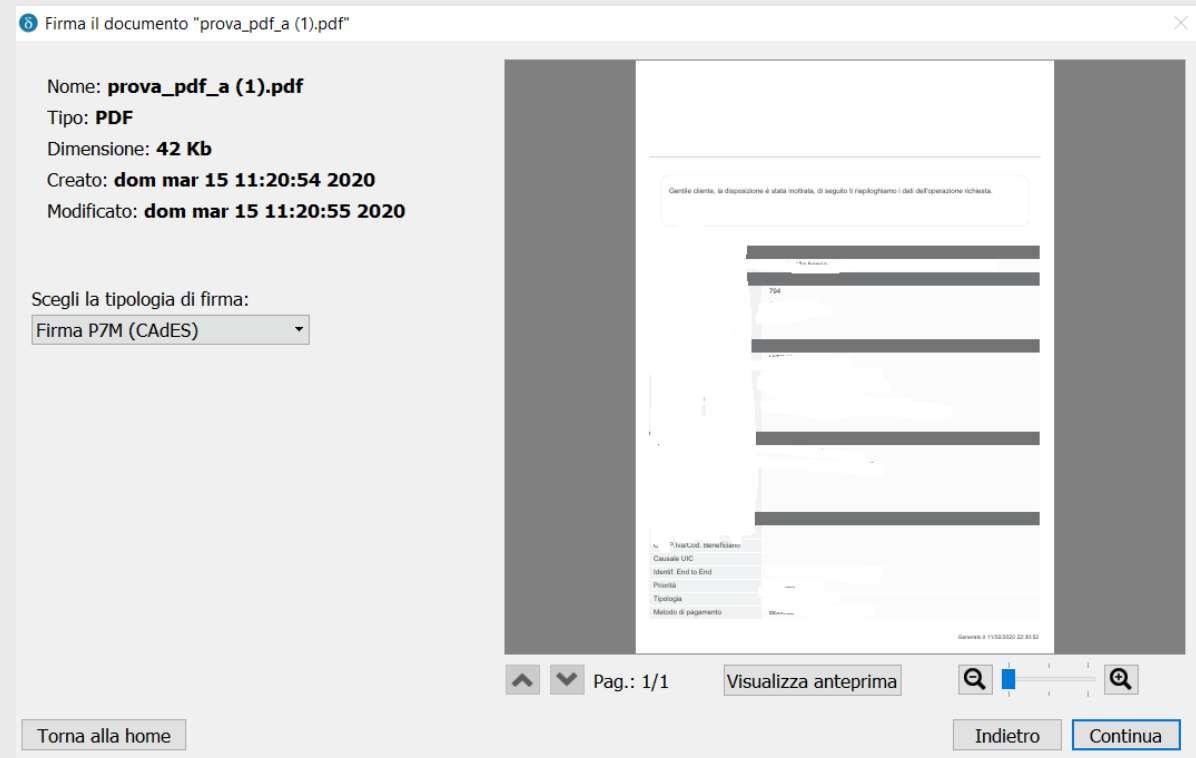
Firma il documento "prova_pdf_a (1).pdf"

Nome: **prova_pdf_a (1).pdf**
Tipo: **PDF**
Dimensione: **42 Kb**
Creato: **dom mar 15 11:20:54 2020**
Modificato: **dom mar 15 11:20:55 2020**

Scegli la tipologia di firma:
Firma P7M (CAdES)

Gentile cliente, la disposizione è stata inoltrata, di seguito ti riepiloghiamo i dati dell'operazione richiesta.

794

P.Iva/Cod. Identificativo
Causale UIC
Identif. End to End
Priorità
Tipologia
Metodo di pagamento

Generato il 11/02/2020 22:30:52

Pag.: 1/1
Visualizza anteprima

Torna alla home
Indietro
Continua